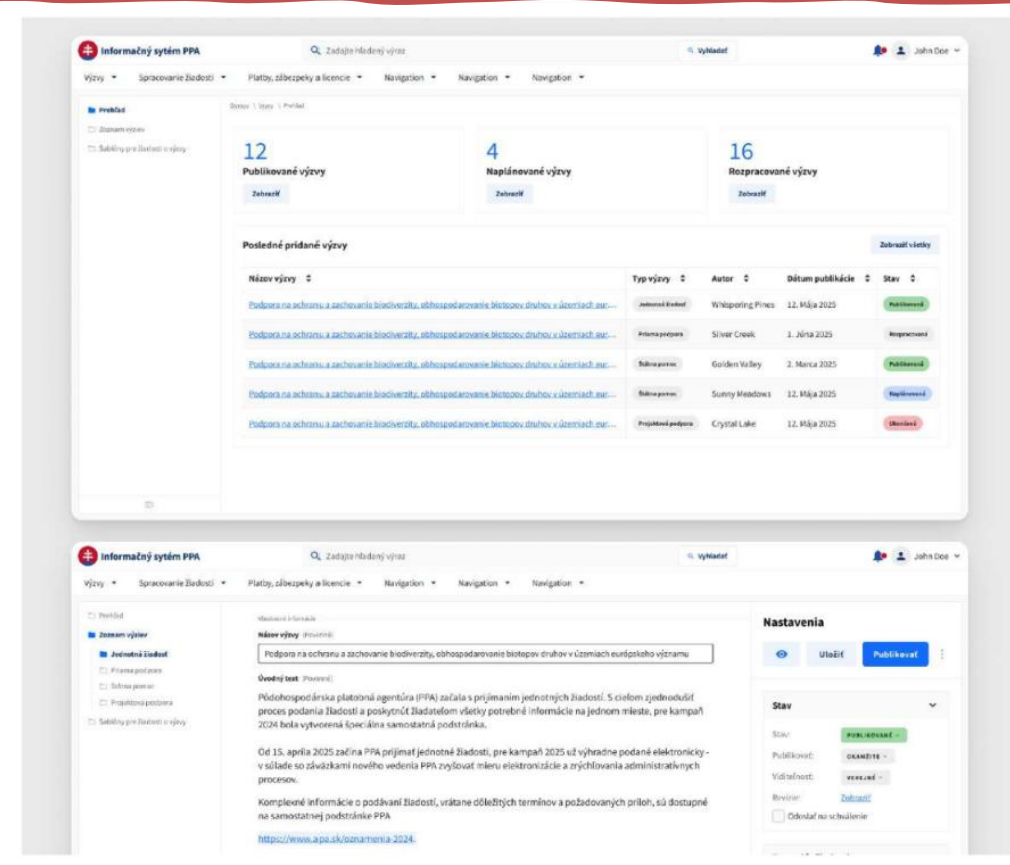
Informačný sytém PPA
Zadajte hľadaný výraz
Vyhľadať
John Doe

Výzvy Spracovanie žiadostí Platby, zábezpeky a licencie Navigation Navigation Navigation

Prehľad
Zoznam výziev
Šablóny pre žiadosti o výzvy

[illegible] \ Výzvy \ Prehľad

12
Publikované výzvy
Zobraziť

4
Naplánované výzvy
Zobraziť

16
Rozpracované výzvy
Zobraziť

Posledné pridané výzvy
Zobraziť všetky

| Názov výzvy | Typ výzvy | Autor | Dátum publikácie | Stav |
|---|---|---|---|---|
| Podpora na ochranu a zachovanie biodiverzity, obhospodarovanie biotopov druhov v územiach eur... | Jednotná žiadosť | Whispering Pines | 12. Mája 2025 | Publikovaná |
| Podpora na ochranu a zachovanie biodiverzity, obhospodarovanie biotopov druhov v územiach eur... | Priama podpora | Silver Creek | 1. Júna 2025 | Rozpracovaná |
| Podpora na ochranu a zachovanie biodiverzity, obhospodarovanie biotopov druhov v územiach eur... | Štátna pomoc | Golden Valley | 2. Marca 2025 | Publikovaná |
| Podpora na ochranu a zachovanie biodiverzity, obhospodarovanie biotopov druhov v územiach eur... | Štátna pomoc | Sunny Meadows | 12. Mája 2025 | Naplánovaná |
| Podpora na ochranu a zachovanie biodiverzity, obhospodarovanie biotopov druhov v územiach eur... | Projektová podpora | Crystal Lake | 12. Mája 2025 | Ukončená |

Informačný sytém PPA
Zadajte hľadaný výraz
Vyhľadať
John Doe

Výzvy Spracovanie žiadostí Platby, zábezpeky a licencie Navigation Navigation Navigation

Prehľad
Zoznam výziev
Jednotná žiadosť
Priama podpora
Štátna pomoc
Projektová podpora
Šablóny pre žiadosti o výzvy

Všeobecné informácie
Názov výzvy (Povinné)
Podpora na ochranu a zachovanie biodiverzity, obhospodarovanie biotopov druhov v územiach európskeho významu

Úvodný text (Povinné)
Pôdohospodárska platobná agentúra (PPA) začala s prijímaním jednotných žiadostí. S cieľom zjednodušiť proces podania žiadosti a poskytnúť žiadateľom všetky potrebné informácie na jednom mieste, pre kampaň 2024 bola vytvorená špeciálna samostatná podstránka.

Od 15. apríla 2025 začína PPA prijímať jednotné žiadosti, pre kampaň 2025 už výhradne podané elektronicky - v súlade so záväzkami nového vedenia PPA zvyšovať mieru elektronizácie a zrýchľovania administratívnych procesov.

Komplexné informácie o podávaní žiadostí, vrátane dôležitých termínov a požadovaných príloh, sú dostupné na samostatnej podstránke PPA

https://www.apa.sk/oznamenia-2024.

Nastavenia
Uložiť
Publikovať

Stav
Stav: PUBLIKOVANÉ
Publikovať: OKAMŽITE
Viditeľnosť: VEREJNÉ
Revízie: Zobraziť
Odoslať na schválenie